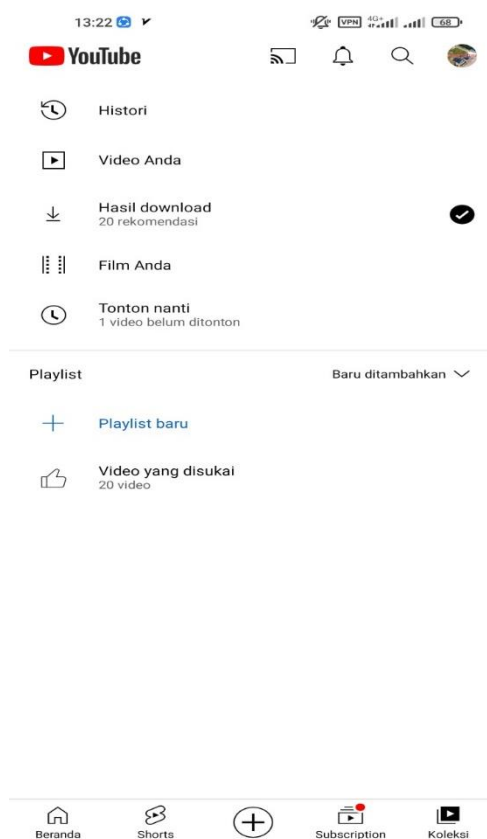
13:22

VPN 4G+ 68

YouTube

Histori

Video Anda

Hasil download
20 rekomendasi

Film Anda

Tonton nanti
1 video belum ditonton

Playlist

Baru ditambahkan

Playlist baru

Video yang disukai
20 video

Beranda

Shorts

Subscription

Koleksi